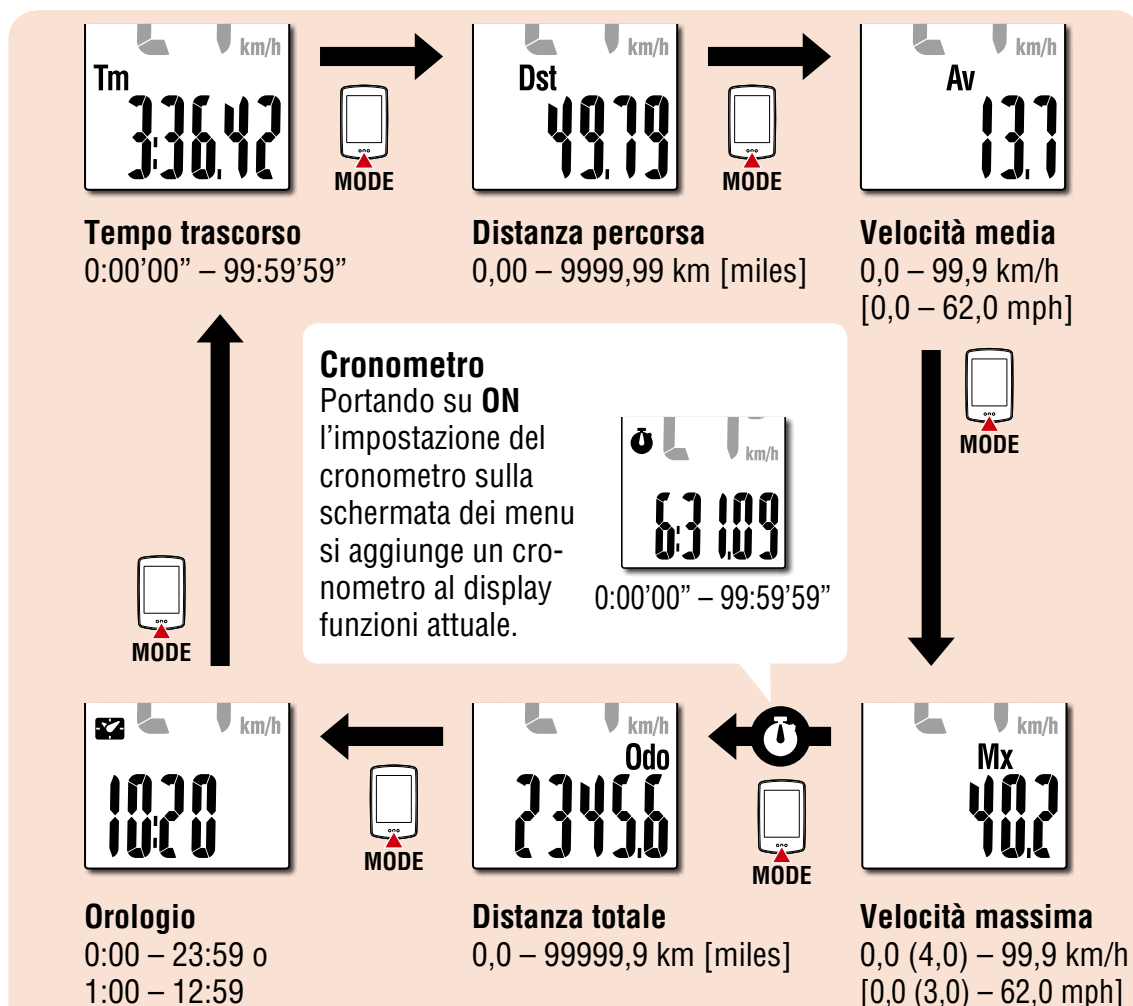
km/h
Tm
3:36.42

MODE

km/h
Dst
49.79

MODE

km/h
Av
13.7

**Tempo trascorso**
0:00'00" – 99:59'59"

**Distanza percorsa**
0,00 – 9999,99 km [miles]

**Velocità media**
0,0 – 99,9 km/h
[0,0 – 62,0 mph]

MODE

**Cronometro**
Portando su **ON** l'impostazione del cronometro sulla schermata dei menu si aggiunge un cronometro al display funzioni attuale.

km/h
6:31.09
0:00'00" – 99:59'59"

MODE

km/h
10:20

MODE

km/h
Odo
2345.6

MODE

km/h
Mx
40.2

**Orologio**
0:00 – 23:59 o
1:00 – 12:59

**Distanza totale**
0,0 – 99999,9 km [miles]

**Velocità massima**
0,0 (4,0) – 99,9 km/h
[0,0 (3,0) – 62,0 mph]